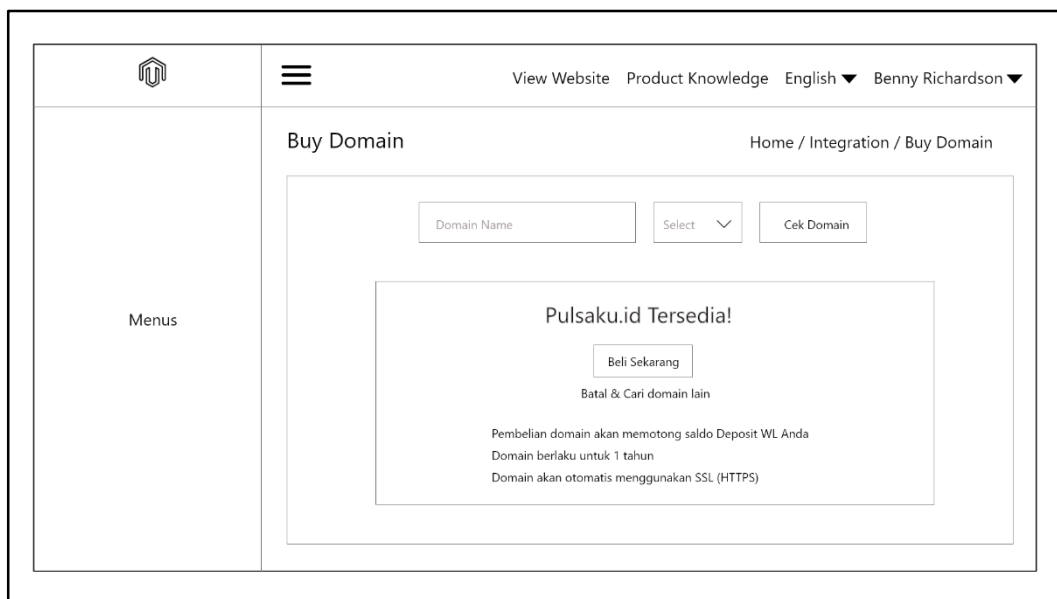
View Website Product Knowledge English ▼ Benny Richardson ▼

Menus

Buy Domain

Home / Integration / Buy Domain

Domain Name

Select

Cek Domain

Pulsaku.id Tersedia!

Beli Sekarang

Batal & Cari domain lain

Pembelian domain akan memotong saldo Deposit WL Anda
Domain berlaku untuk 1 tahun
Domain akan otomatis menggunakan SSL (HTTPS)